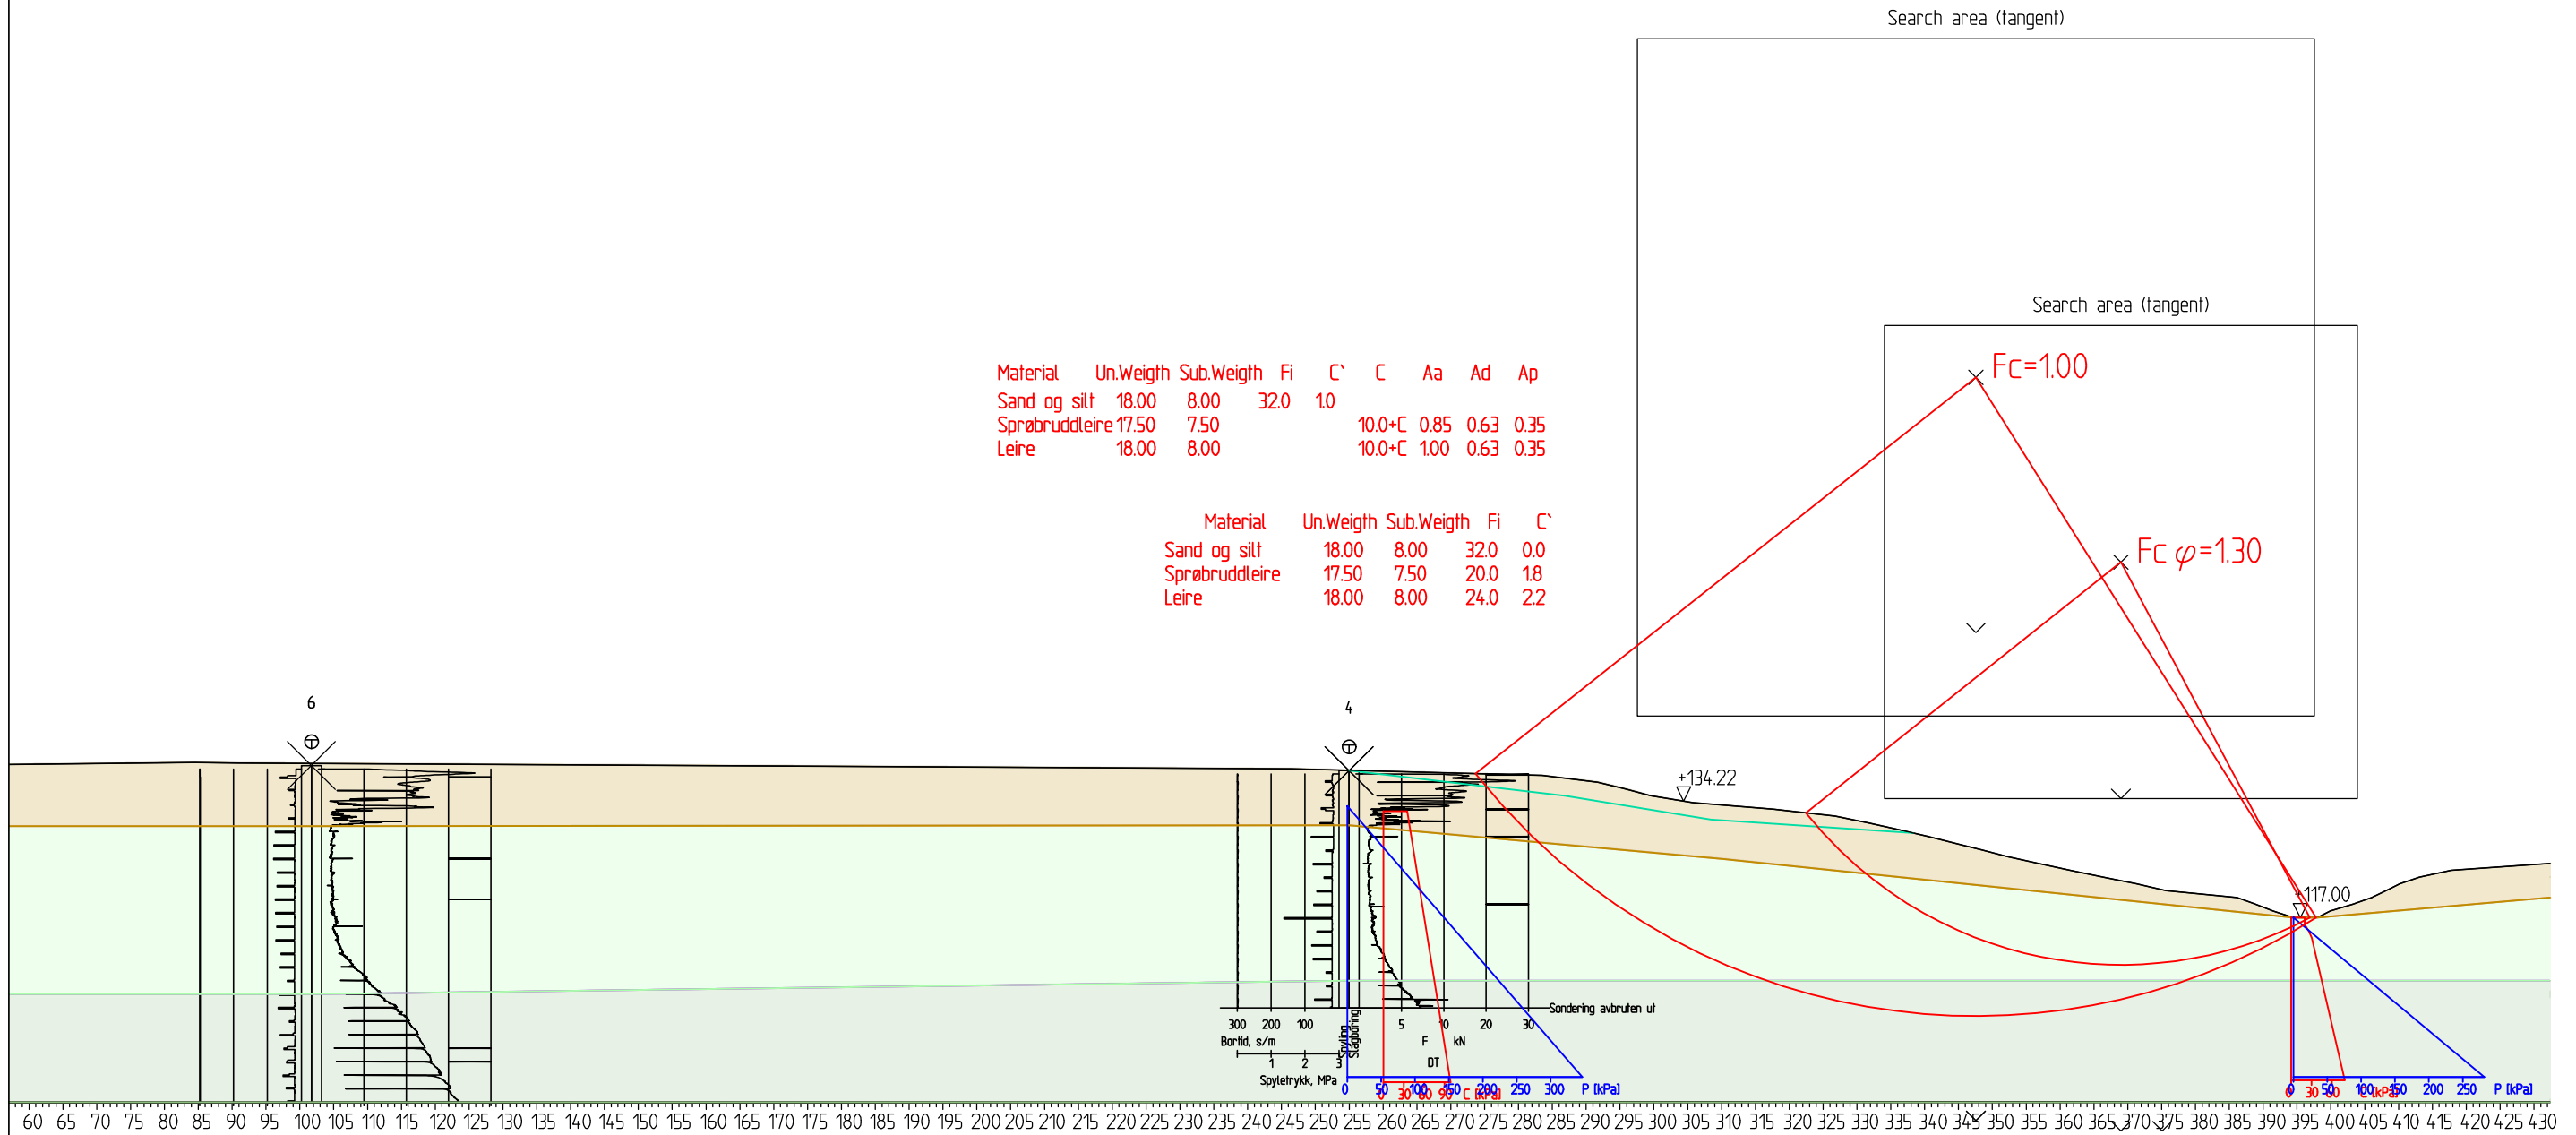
Search area (tangent)

Search area (tangent)

Fc=1.00

Fc φ=1.30

| Material | Un.Weigth | Sub.Weigth | Fi | C` | C | Aa | Ad | Ap |
|---|---|---|---|---|---|---|---|---|
| Sand og silt | 18.00 | 8.00 | 32.0 | 1.0 | | | | |
| Sprøbruddleire | 17.50 | 7.50 | | | 10.0+C | 0.85 | 0.63 | 0.35 |
| Leire | 18.00 | 8.00 | | | 10.0+C | 1.00 | 0.63 | 0.35 |

| Material | Un.Weigth | Sub.Weigth | Fi | C` |
|---|---|---|---|---|
| Sand og silt | 18.00 | 8.00 | 32.0 | 0.0 |
| Sprøbruddleire | 17.50 | 7.50 | 20.0 | 1.8 |
| Leire | 18.00 | 8.00 | 24.0 | 2.2 |

6

4

+134.22

+117.00

Sondering avbruten ut

300 200 100
Bortid, s/m
1 2 3
Spyletrykk, MPa
Spyling
Slagboring
5 10 20 30
F kN
DT

0 50 100 150 200 250 300 P [kPa]
30 60 90 C [kPa]

0 30 50 100 150 200 250 P [kPa]
C [kPa]

60 65 70 75 80 85 90 95 100 105 110 115 120 125 130 135 140 145 150 155 160 165 170 175 180 185 190 195 200 205 210 215 220 225 230 235 240 245 250 255 260 265 270 275 280 285 290 295 300 305 310 315 320 325 330 335 340 345 350 355 360 365 370 375 380 385 390 395 400 405 410 415 420 425 430